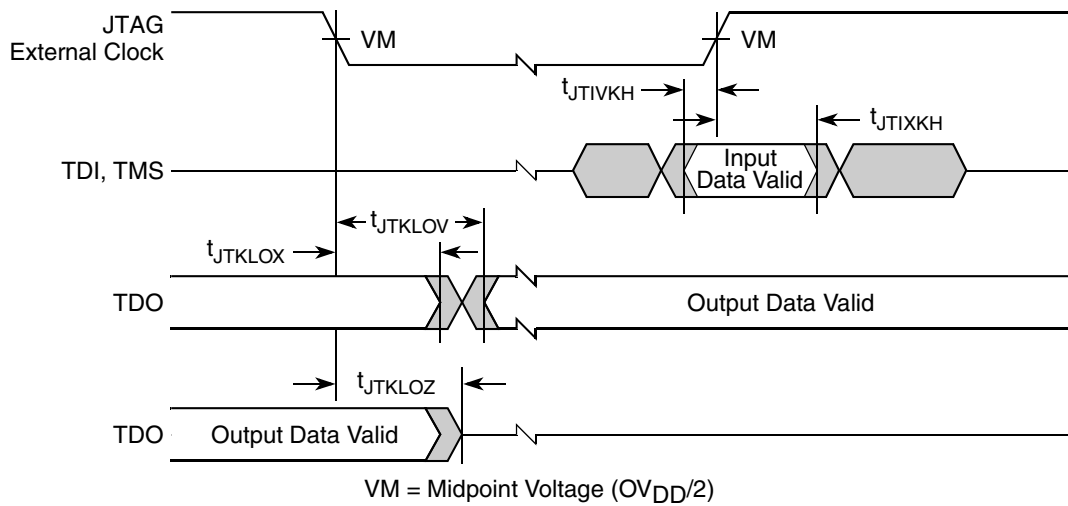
JTAG External Clock

VM

VM

$t_{JTIVKH}$

$t_{JTIXKH}$

TDI, TMS

Input Data Valid

$t_{JTKLOV}$

$t_{JTKLOX}$

TDO

Output Data Valid

$t_{JTKLOZ}$

TDO

Output Data Valid

VM = Midpoint Voltage ($OV_{DD}/2$)